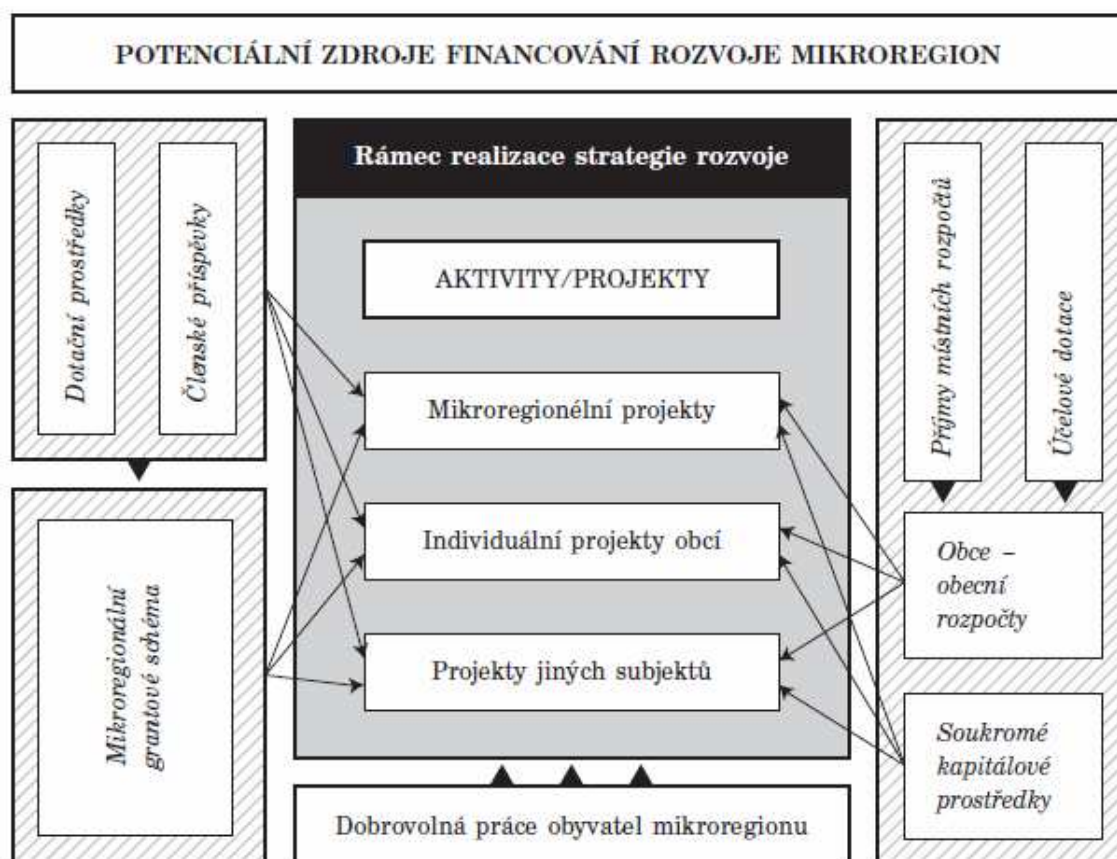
POTENCIÁLNÍ ZDROJE FINANCOVÁNÍ ROZVOJE MIKROREGION

Dotační prostředky

Členské příspěvky

Mikroregionální grantové schéma

Rámec realizace strategie rozvoje

AKTIVITY/PROJEKTY

Mikroregionélní projekty

Individuální projekty obcí

Projekty jiných subjektů

Dobrovolná práce obyvatel mikroregionu

Příjmy místních rozpočtů

Účelové dotace

Obce – obecní rozpočty

Soukromé kapitálové prostředky